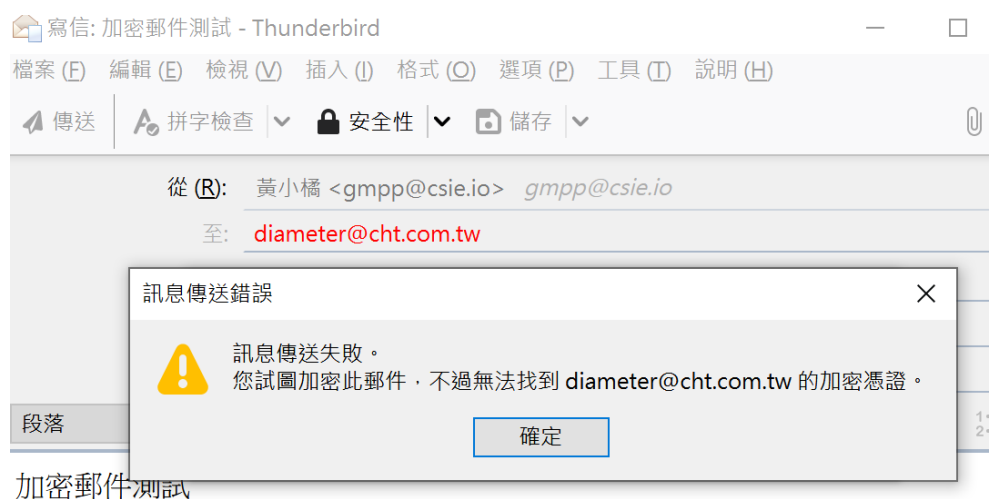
寫信: 加密郵件測試 - Thunderbird

檔案 (F) 編輯 (E) 檢視 (V) 插入 (I) 格式 (O) 選項 (P) 工具 (T) 說明 (H)

傳送 拼字檢查 安全性 儲存

從 (R): 黃小橘 <gmpp@csie.io> gmpp@csie.io

至: diameter@cht.com.tw

訊息傳送錯誤

訊息傳送失敗。
您試圖加密此郵件，不過無法找到 diameter@cht.com.tw 的加密憑證。

確定

段落

加密郵件測試